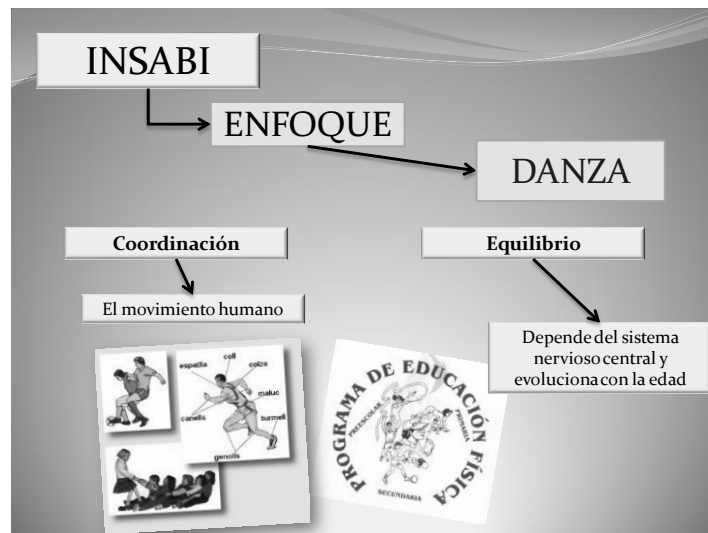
INSABI

ENFOQUE

DANZA

Coordinación

Equilibrio

El movimiento humano

Depende del sistema nervioso central y evoluciona con la edad

espatlla
coll
colze
maluc
canells
turmell
genolls

PROGRAMA DE EDUCACIÓN FÍSICA
PREESCOLAR
PRIMARIA
SECUNDARIA